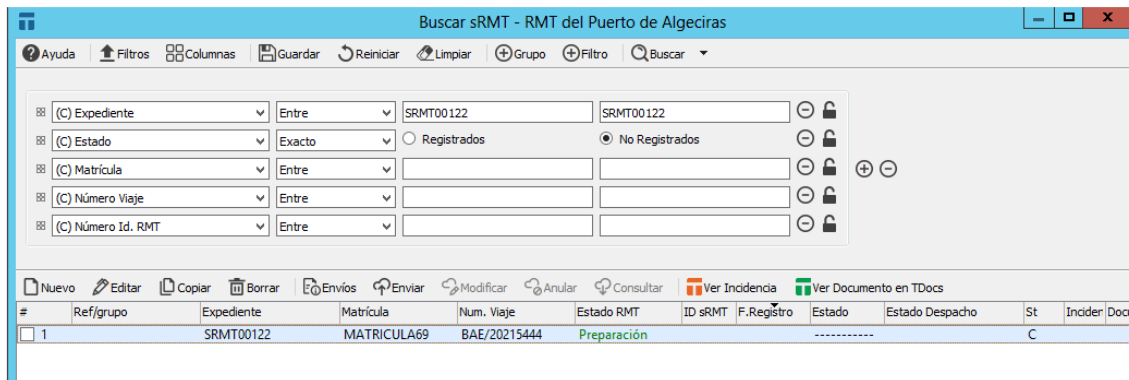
Buscar sRMT - RMT del Puerto de Algeciras

Ayuda | Filtros | Columnas | Guardar | Reiniciar | Limpiar | Grupo | Filtro | Buscar

(C) Expediente | Entre | SRMT00122 | SRMT00122
(C) Estado | Exacto | Registrados | No Registrados
(C) Matrícula | Entre
(C) Número Viaje | Entre
(C) Número Id. RMT | Entre

Nuevo | Editar | Copiar | Borrar | Envíos | Enviar | Modificar | Anular | Consultar | Ver Incidencia | Ver Documento en TDocs

| # | Ref/grupo | Expediente | Matrícula | Num. Viaje | Estado RMT | ID sRMT | F.Registro | Estado | Estado Despacho | St | Incider | Docu |
|---|---|---|---|---|---|---|---|---|---|---|---|---|
| 1 | | SRMT00122 | MATRICULA69 | BAE/20215444 | Preparación | | | ----------- | | C | | |